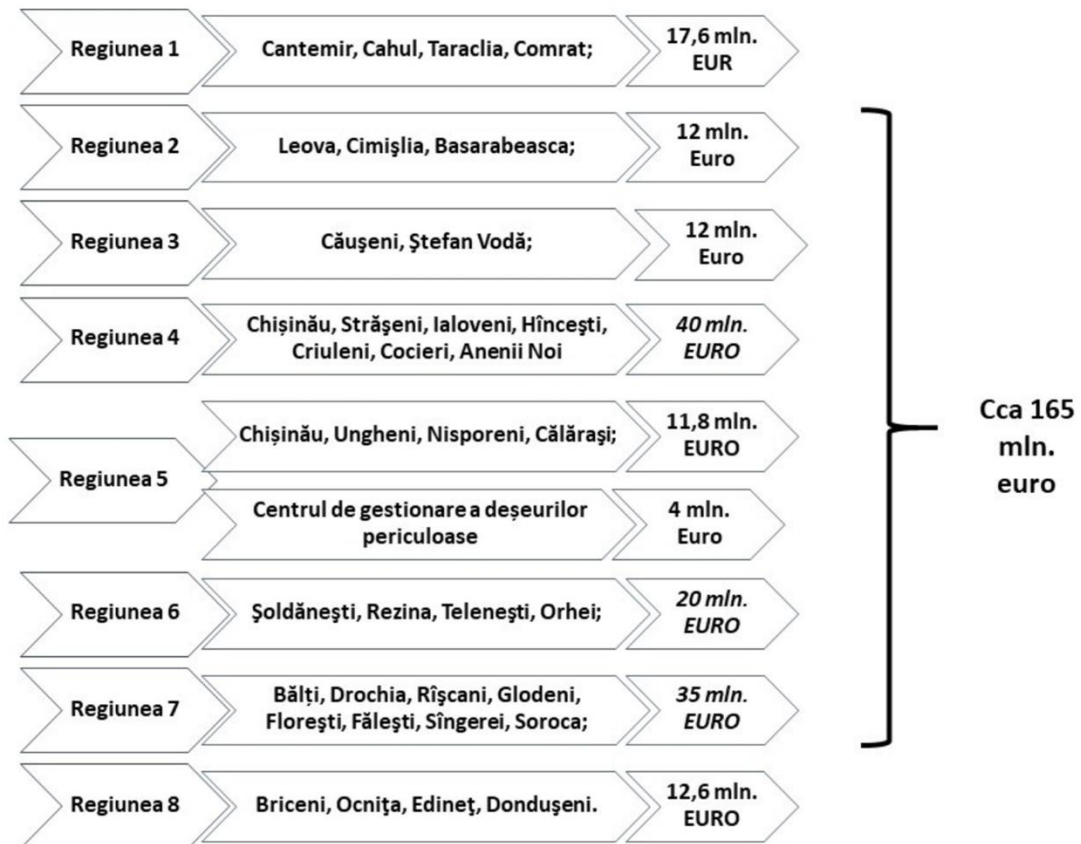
| | | |
|---|---|---|
| Regiunea 1 | Cantemir, Cahul, Taraclia, Comrat; | 17,6 mln. EUR |
| Regiunea 2 | Leova, Cimişlia, Basarabeasca; | 12 mln. Euro |
| Regiunea 3 | Căuşeni, Ştefan Vodă; | 12 mln. Euro |
| Regiunea 4 | Chișinău, Străşeni, Ialoveni, Hînceşti, Criuleni, Cocieri, Anenii Noi | *40 mln. EURO* |
| Regiunea 5 | Chișinău, Ungheni, Nisporeni, Călăraşi; | 11,8 mln. EURO |
| | Centrul de gestionare a deșeurilor periculoase | 4 mln. Euro |
| Regiunea 6 | Şoldăneşti, Rezina, Teleneşti, Orhei; | *20 mln. EURO* |
| Regiunea 7 | Bălți, Drochia, Rîşcani, Glodeni, Floreşti, Făleşti, Sîngerei, Soroca; | *35 mln. EURO* |
| Regiunea 8 | Briceni, Ocniţa, Edineţ, Donduşeni. | 12,6 mln. EURO |

Cca 165 mln. euro